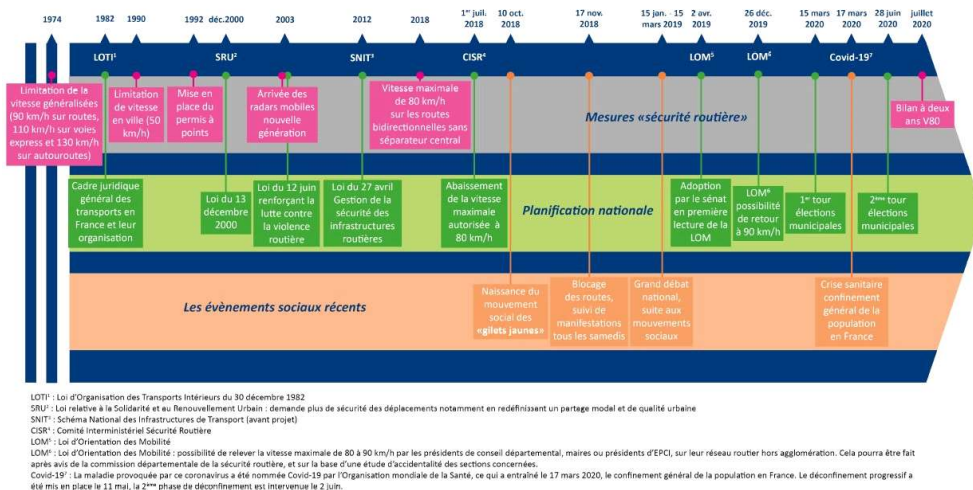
1974

1982

1990

1992

sep. 2000

2003

2012

2018

1er juil. 2018

10 oct. 2018

17 nov. 2018

15 jan. 2019 - 15 mars 2019

2 avr. 2019

26 déc. 2019

15 mars 2020

17 mars 2020

28 juin 2020

juillet 2020

LOTI¹

SRU²

SNIT³

CISR⁴

LOM⁵

LOM⁶

Covid-19⁷

Limitation de la vitesse généralisées (90 km/h sur routes, 110 km/h sur voies express et 130 km/h sur autoroutes)

Limitation de vitesse en ville (50 km/h)

Mise en place du permis à points

Arrivée des radars mobiles nouvelle génération

Vitesse maximale de 80 km/h sur les routes bidirectionnelles sans séparateur central

Bilan à deux ans V80

Mesures «sécurité routière»

Cadre juridique général des transports en France et leur organisation

Loi du 13 décembre 2000

Loi du 12 juin renforçant la lutte contre la violence routière

Loi du 27 avril Gestion de la sécurité des infrastructures routières

Abaissement de la vitesse maximale autorisée à 80 km/h

Planification nationale

Adoption par le sénat en première lecture de la LOM

LOM⁶ possibilité de retour à 90 km/h

1er tour élections municipales

2ème tour élections municipales

Les évènements sociaux récents

Naissance du mouvement social des «gilets jaunes»

Blocage des routes, suivi de manifestations tous les samedis

Grand débat national, suite aux mouvements sociaux

Crise sanitaire confinement général de la population en France

LOTI¹ : Loi d'Organisation des Transports Intérieurs du 30 décembre 1982
SRU² : Loi relative à la Solidarité et au Renouvellement Urbain : demande plus de sécurité des déplacements notamment en redéfinissant un partage model et de qualité urbaine
SNIT³ : Schéma National des Infrastructures de Transport (avant projet)
CISR⁴ : Comité Interministériel Sécurité Routière
LOM⁵ : Loi d'Orientation des Mobilité
LOM⁶ : Loi d'Orientation des Mobilité : possibilité de relever la vitesse maximale de 80 à 90 km/h par les présidents de conseil départemental, maires ou présidents d'EPCI, sur leur réseau routier hors agglomération. Cela pourra être fait après avis de la commission départementale de la sécurité routière, et sur la base d'une étude d'accidentalité des sections concernées.
Covid-19⁷ : La maladie provoquée par le coronavirus a été nommée Covid-19 par l'Organisation mondiale de la Santé, ce qui a entraîné le 17 mars 2020, le confinement général de la population en France. Le déconfinement progressif a été mis en place le 11 mai, la 2ème phase de déconfinement est intervenue le 2 juin.